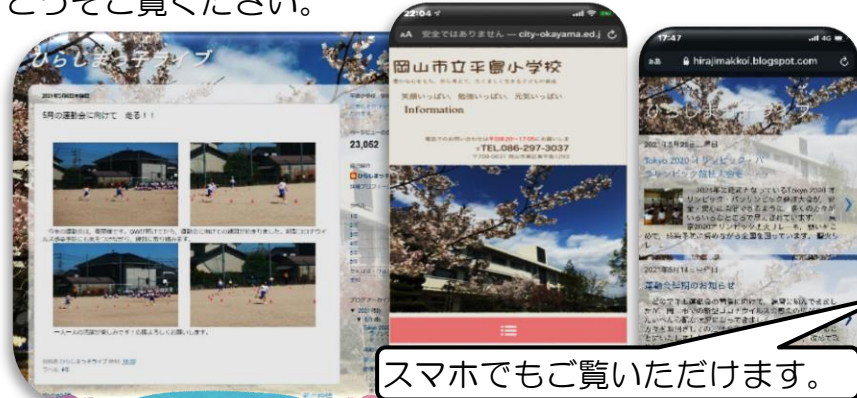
どうぞご覧ください。

ひらじまっこライブ

2021年5月8日

5月の運動会に向けて　走る！！

23,052

一人一人の活躍が楽しみです！応援よろしくお願いします。

22:04

AA　安全ではありません — city-okayama.ed.j

岡山市立平島小学校

笑顔いっぱい、勉強いっぱい、元気いっぱい

Information

TEL.086-297-3037

17:47

hirajimakkoi.blogspot.com

ひらじまっこライブ

Tokyo 2020 オリンピック・パラリンピック

運動会について

スマホでもご覧いただけます。